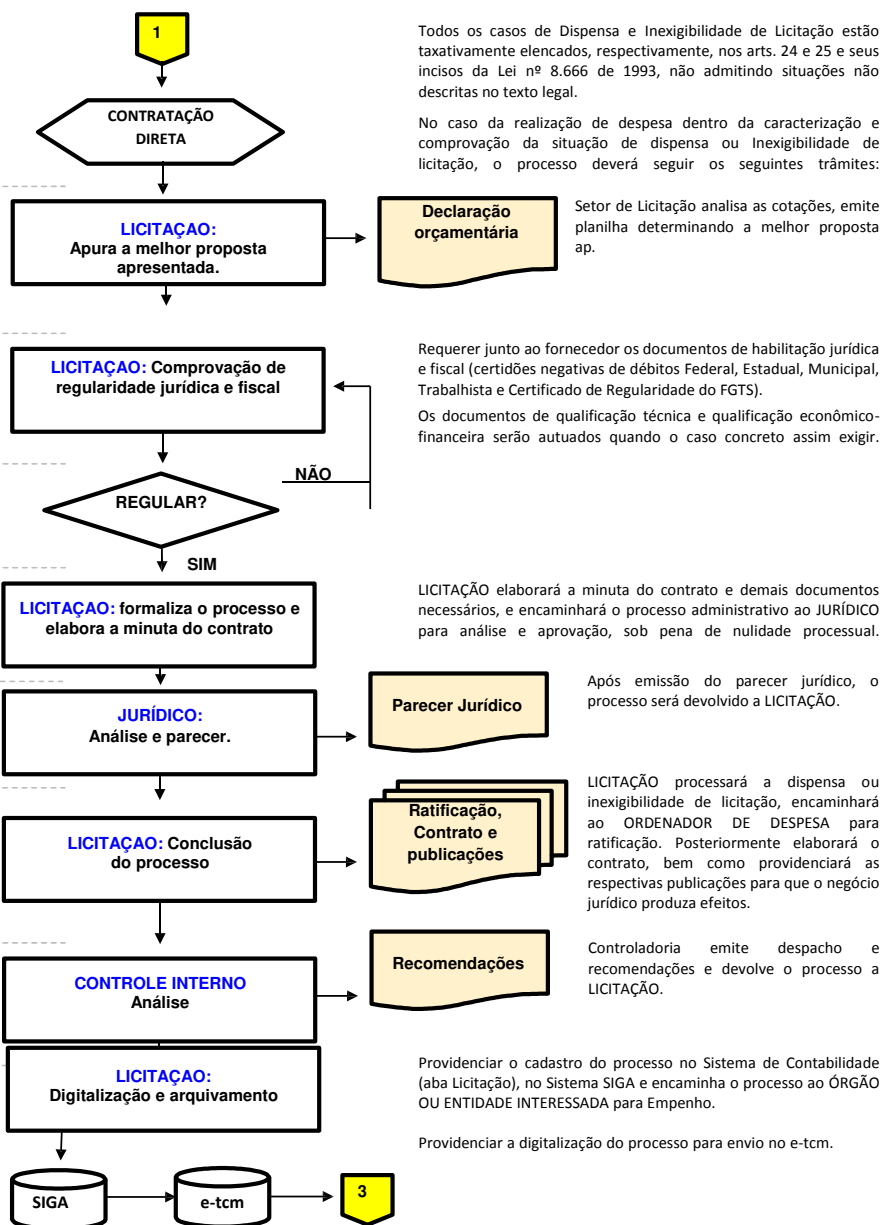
1

CONTRATAÇÃO DIRETA

Todos os casos de Dispensa e Inexigibilidade de Licitação estão taxativamente elencados, respectivamente, nos arts. 24 e 25 e seus incisos da Lei nº 8.666 de 1993, não admitindo situações não descritas no texto legal.

No caso da realização de despesa dentro da caracterização e comprovação da situação de dispensa ou Inexigibilidade de licitação, o processo deverá seguir os seguintes trâmites:

LICITAÇAO: Apura a melhor proposta apresentada.

Declaração orçamentária

Setor de Licitação analisa as cotações, emite planilha determinando a melhor proposta ap.

LICITAÇAO: Comprovação de regularidade jurídica e fiscal

Requerer junto ao fornecedor os documentos de habilitação jurídica e fiscal (certidões negativas de débitos Federal, Estadual, Municipal, Trabalhista e Certificado de Regularidade do FGTS).

Os documentos de qualificação técnica e qualificação econômico-financeira serão autuados quando o caso concreto assim exigir.

NÃO

REGULAR?

SIM

LICITAÇAO: formaliza o processo e elabora a minuta do contrato

LICITAÇÃO elaborará a minuta do contrato e demais documentos necessários, e encaminhará o processo administrativo ao JURÍDICO para análise e aprovação, sob pena de nulidade processual.

JURÍDICO: Análise e parecer.

Parecer Jurídico

Após emissão do parecer jurídico, o processo será devolvido a LICITAÇÃO.

LICITAÇAO: Conclusão do processo

Ratificação, Contrato e publicações

LICITAÇÃO processará a dispensa ou inexigibilidade de licitação, encaminhará ao ORDENADOR DE DESPESA para ratificação. Posteriormente elaborará o contrato, bem como providenciará as respectivas publicações para que o negócio jurídico produza efeitos.

CONTROLE INTERNO Análise

Recomendações

Controladoria emite despacho e recomendações e devolve o processo a LICITAÇÃO.

LICITAÇAO: Digitalização e arquivamento

Providenciar o cadastro do processo no Sistema de Contabilidade (aba Licitação), no Sistema SIGA e encaminha o processo ao ÓRGÃO OU ENTIDADE INTERESSADA para Empenho.

Providenciar a digitalização do processo para envio no e-tcm.

SIGA

e-tcm

3